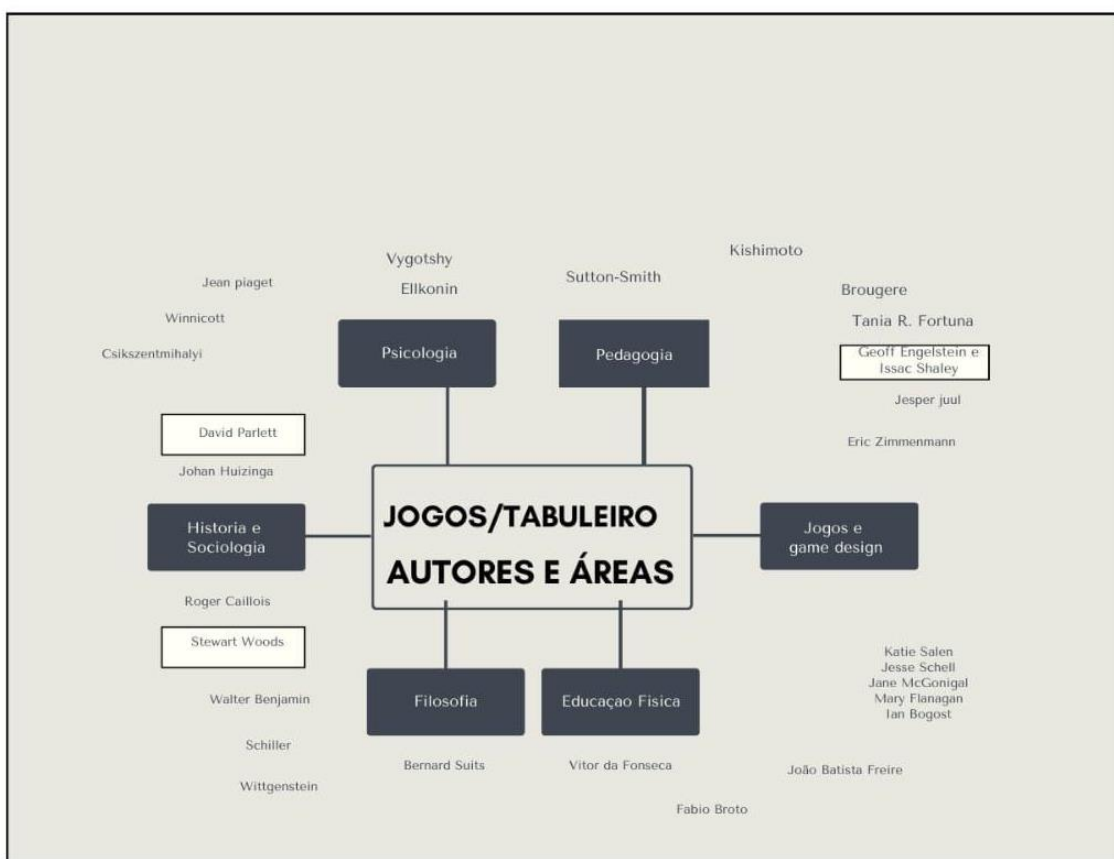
JOGOS/TABULEIRO
AUTORES E ÁREAS

Psicologia

Jean piaget

Winnicott

Csikszentmihalyi

Vygotshy

Ellkonin

Pedagogia

Sutton-Smith

Kishimoto

Brougere

Tania R. Fortuna

Geoff Engelstein e Issac Shaley

Jesper juul

Eric Zimmenmann

Historia e Sociologia

David Parlett

Johan Huizinga

Roger Caillois

Stewart Woods

Walter Benjamin

Schiller

Wittgenstein

Jogos e game design

Katie Salen
Jesse Schell
Jane McGonigal
Mary Flanagan
Ian Bogost

Filosofia

Bernard Suits

Educaçao Fisica

Vitor da Fonseca

Fabio Broto

João Batista Freire